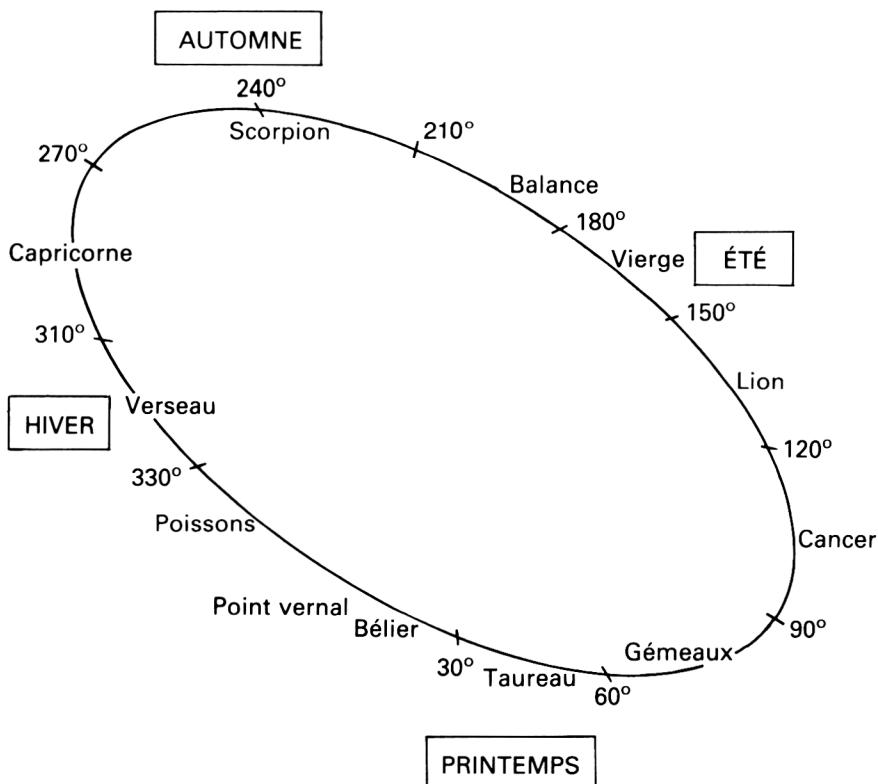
AUTOMNE

240°

Scorpion

210°

270°

Balance

180°

Vierge

ÉTÉ

Capricorne

150°

310°

Lion

HIVER

Verseau

120°

330°

Poissons

Cancer

Point vernal

Bélier

90°

Gémeaux

30°

Taureau

60°

PRINTEMPS